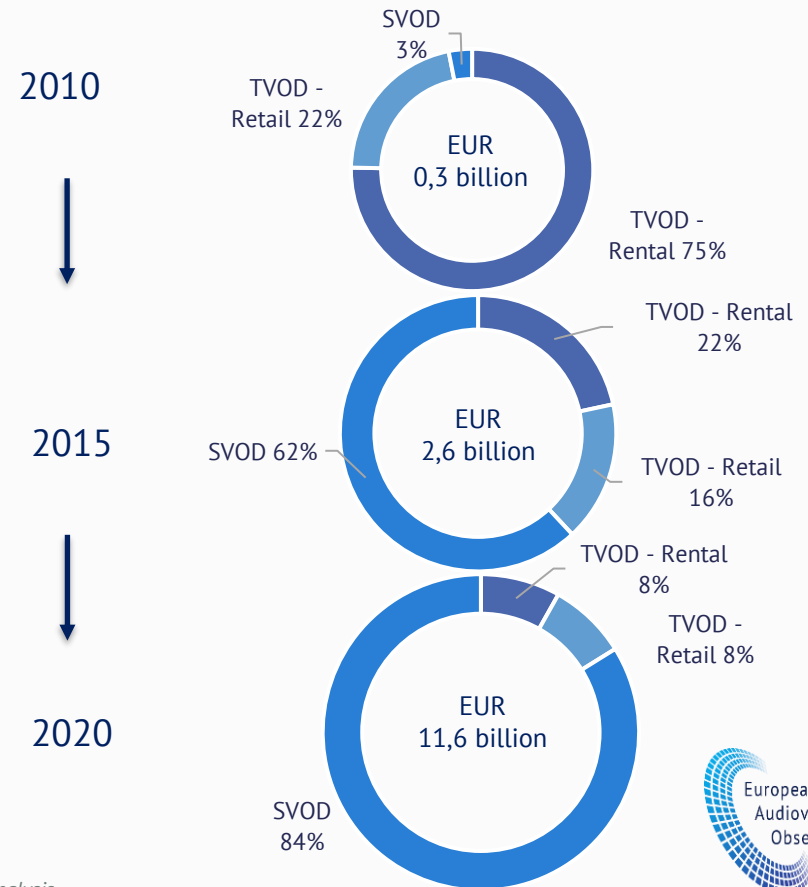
2010

SVOD 3%

TVOD - Retail 22%

EUR 0,3 billion

TVOD - Rental 75%

TVOD - Rental 22%

2015

SVOD 62%

EUR 2,6 billion

TVOD - Retail 16%

TVOD - Rental 8%

TVOD - Retail 8%

2020

EUR 11,6 billion

SVOD 84%

Europea
Audiov
Obse

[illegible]